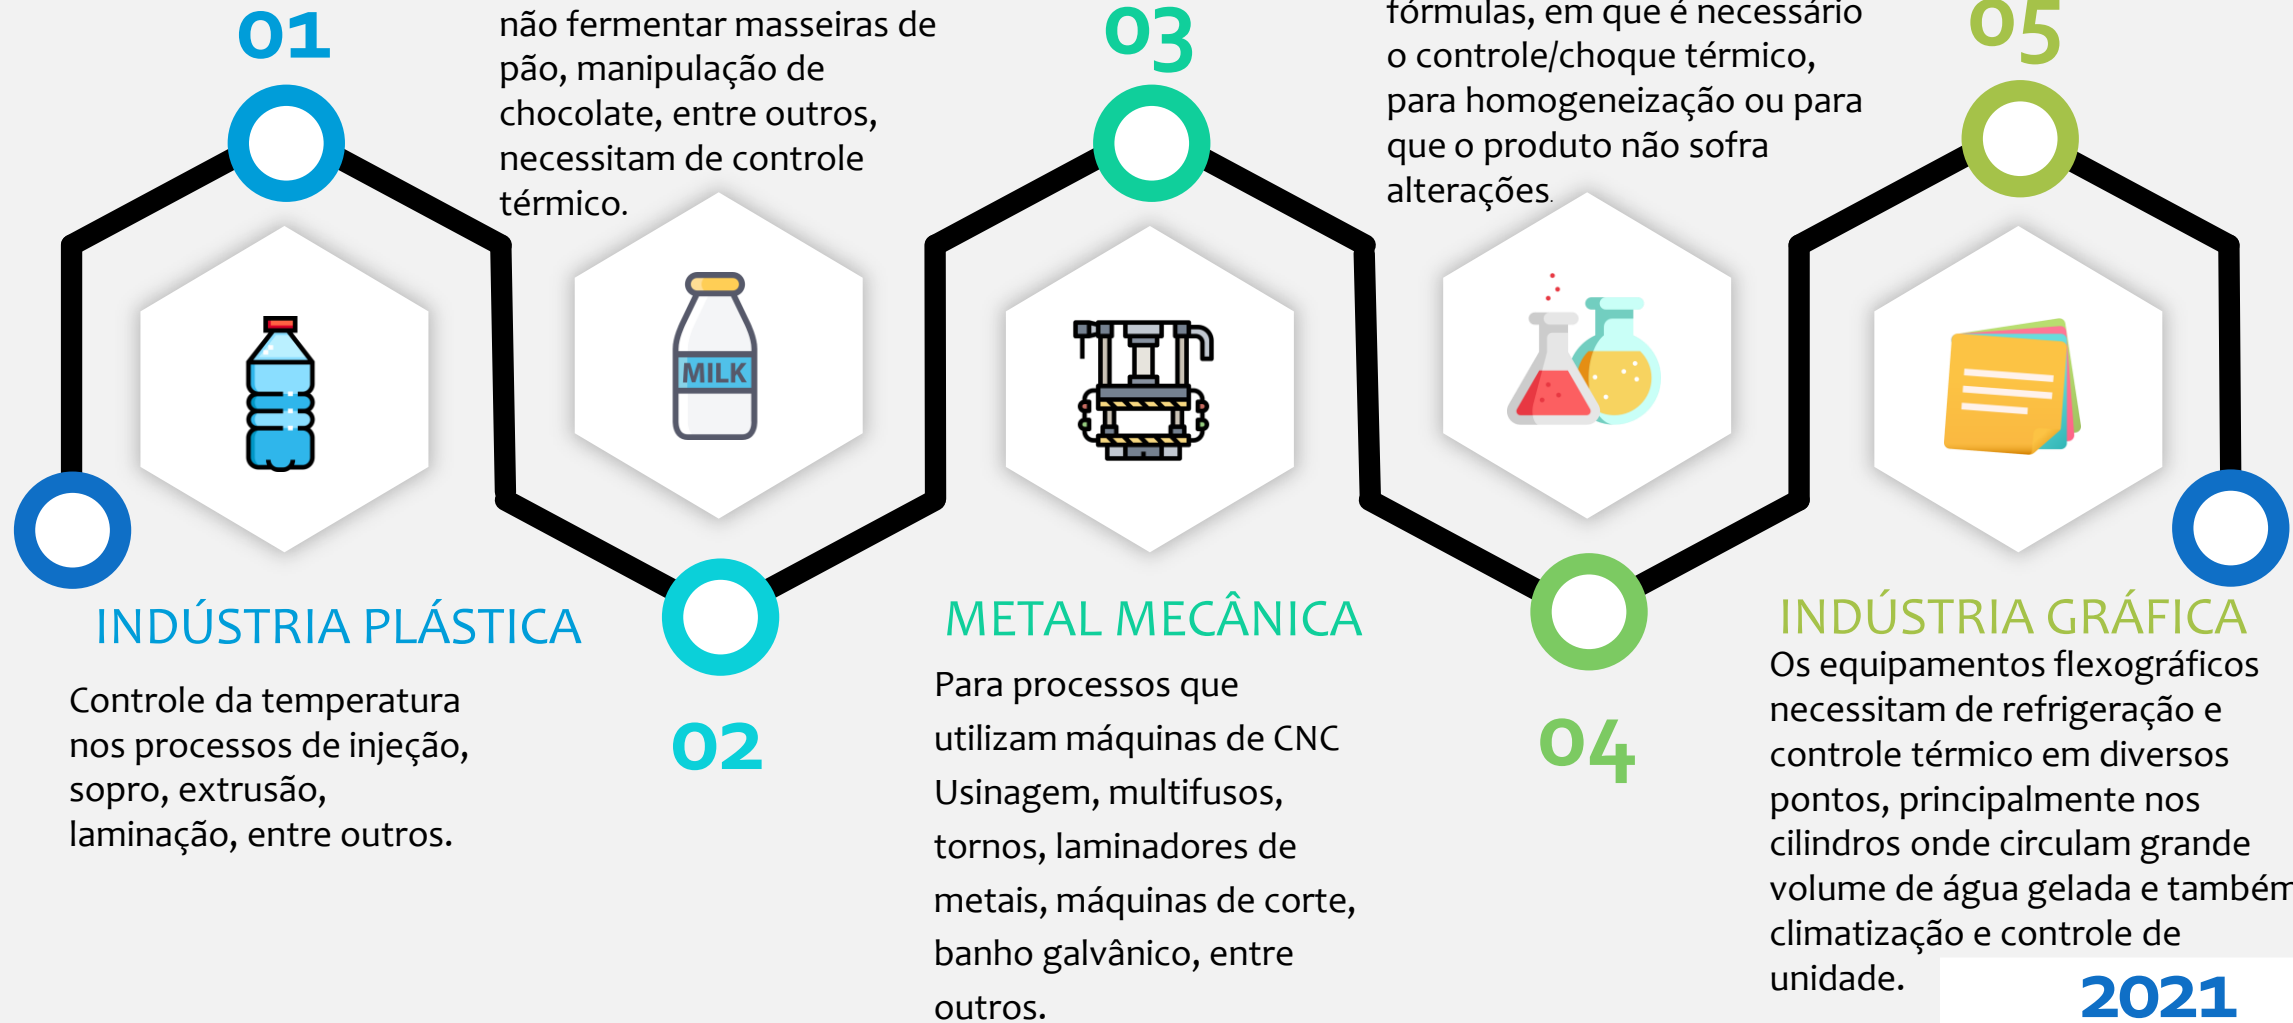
01

não fermentar masseiras de pão, manipulação de chocolate, entre outros, necessitam de controle térmico.

03

fórmulas, em que é necessário o controle/choque térmico, para homogeneização ou para que o produto não sofra alterações.

05

MILK

INDÚSTRIA PLÁSTICA

Controle da temperatura nos processos de injeção, sopro, extrusão, laminação, entre outros.

02

METAL MECÂNICA

Para processos que utilizam máquinas de CNC Usinagem, multifusos, tornos, laminadores de metais, máquinas de corte, banho galvânico, entre outros.

04

INDÚSTRIA GRÁFICA

Os equipamentos flexográficos necessitam de refrigeração e controle térmico em diversos pontos, principalmente nos cilindros onde circulam grande volume de água gelada e també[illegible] climatização e controle de unidade.

2021